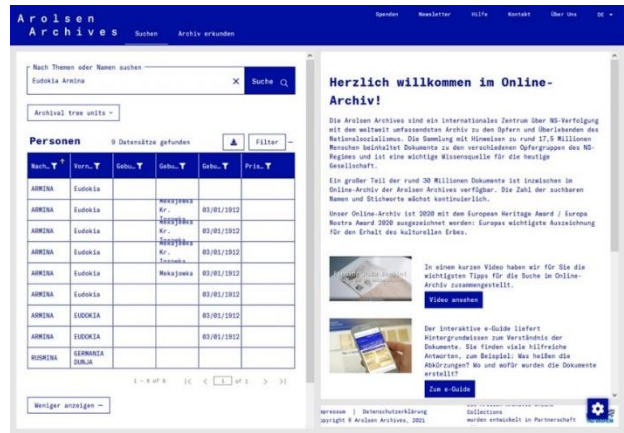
Arolsen Archives

Suchen Archiv erkunden

Spenden Newsletter Hilfe Kontakt Über Uns DE

Nach Themen oder Namen suchen

Eudokia Armina

Suche

Archival tree units

Personen 9 Datensätze gefunden

Filter

| Nach... | Vorn... | Gebu... | Gebu... | Gebu... | Pris... |
|---|---|---|---|---|---|
| ARMINA | Eudokia | | | | |
| ARMINA | Eudokia | | Mekajowka Kr. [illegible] | 03/01/1912 | |
| ARMINA | Eudokia | | Mekajowka Kr. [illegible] | 03/01/1912 | |
| ARMINA | Eudokia | | Mekajowka Kr. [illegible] | 03/01/1912 | |
| ARMINA | Eudokia | | Mekajowka | 03/01/1912 | |
| ARMINA | Eudokia | | | | |
| ARMINA | EUDOKIA | | | 03/01/1912 | |
| ARMINA | EUDOKIA | | | 03/01/1912 | |
| RUSMINA | GERMANIA DUNJA | | | | |

1 - 9 of 9 1 of 1

Weniger anzeigen

Herzlich willkommen im Online-Archiv!

Die Arolsen Archives sind ein internationales Zentrum über NS-Verfolgung mit dem weltweit umfassendsten Archiv zu den Opfern und Überlebenden des Nationalsozialismus. Die Sammlung mit Hinweisen zu rund 17,5 Millionen Menschen beinhaltet Dokumente zu den verschiedenen Opfergruppen des NS-Regimes und ist eine wichtige Wissensquelle für die heutige Gesellschaft.

Ein großer Teil der rund 30 Millionen Dokumente ist inzwischen im Online-Archiv der Arolsen Archives verfügbar. Die Zahl der suchbaren Namen und Stichworte wächst kontinuierlich.

Unser Online-Archiv ist 2020 mit dem European Heritage Award / Europa Nostra Award 2020 ausgezeichnet worden: Europas wichtigste Auszeichnung für den Erhalt des kulturellen Erbes.

In einem kurzen Video haben wir für Sie die wichtigsten Tipps für die Suche im Online-Archiv zusammengestellt.

Video ansehen

Der interaktive e-Guide liefert Hintergrundwissen zum Verständnis der Dokumente. Sie finden viele hilfreiche Antworten, zum Beispiel: Was heißen die Abkürzungen? Wo und wofür wurden die Dokumente erstellt?

Zum e-Guide

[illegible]mpressum | Datenschutzerklärung
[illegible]opyright © Arolsen Archives, 2021

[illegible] Collections
wurden entwickelt in Partnerschaft